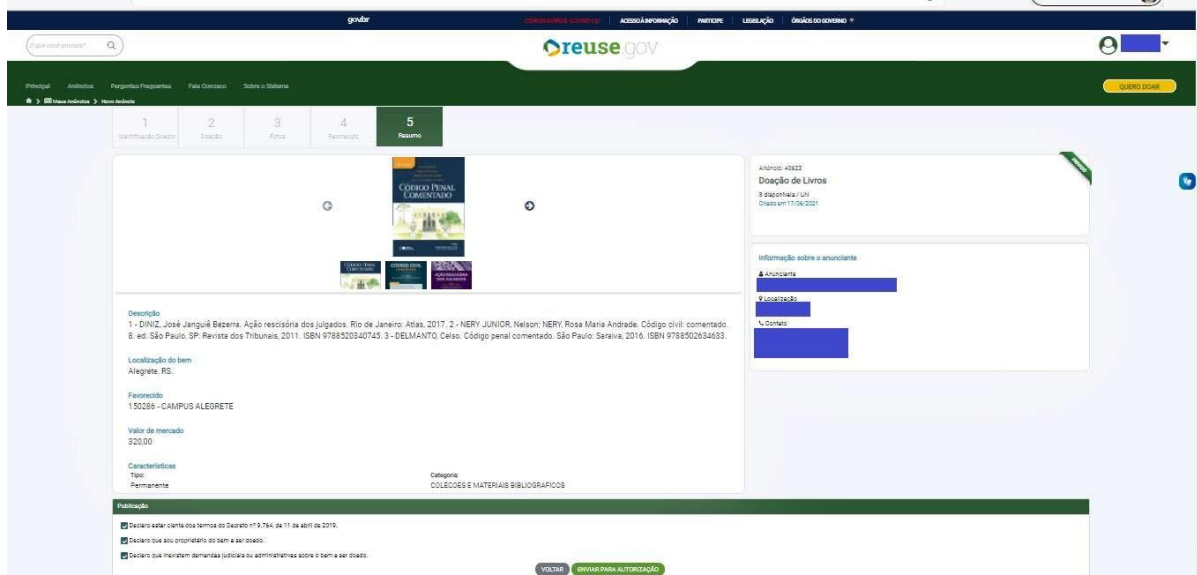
gov.br

CORONAVÍRUS (COVID-19) | ACESSO À INFORMAÇÃO | PARTICIPE | LEGISLAÇÃO | ÓRGÃOS DO GOVERNO

O que você procura?

reuse.gov

Principal   Anúncios   Perguntas Frequentes   Fale Conosco   Sobre o Sistema

QUERO DOAR

Meus Anúncios > Novo Anúncio

1 Identificação Doador
2 Doação
3 Fotos
4 Favorecido
5 Resumo

CÓDIGO PENAL COMENTADO

Anúncio: 40623
Doação de Livros
3 disponíveis / UN
Criado em 17/06/2021

Informação sobre o anunciante
Anunciante
Localização
Contato

Descrição
1 - DINIZ, José Janguiê Bezerra. Ação rescisória dos julgados. Rio de Janeiro: Atlas, 2017. 2 - NERY JUNIOR, Nelson; NERY, Rosa Maria Andrade. Código civil: comentado. 8. ed. São Paulo, SP: Revista dos Tribunais, 2011. ISBN 9788520340745. 3 - DELMANTO, Celso. Código penal comentado. São Paulo: Saraiva, 2016. ISBN 9788502634683.

Localização do bem
Alegrete, RS.

Favorecido
150286 - CAMPUS ALEGRETE

Valor de mercado
320,00

Características
Tipo:
Permanente
Categoria:
COLECOES E MATERIAIS BIBLIOGRAFICOS

Publicação

Declaro estar ciente dos termos do Decreto nº 9.764, de 11 de abril de 2019.
Declaro que sou proprietário do bem a ser doado.
Declaro que inexistem demandas judiciais ou administrativas sobre o bem a ser doado.

VOLTAR   ENVIAR PARA AUTORIZAÇÃO